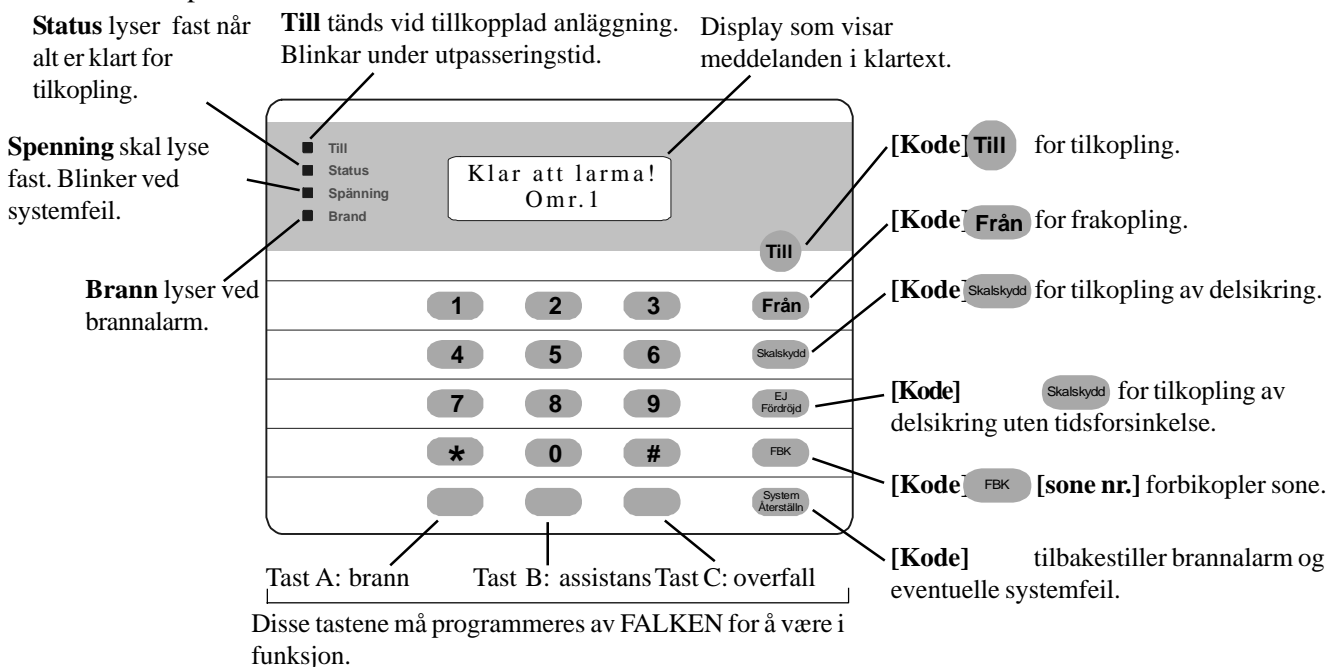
**Status** lyser fast når alt er klart for tilkopling.

**Till** tänds vid tillkopplad anläggning. Blinkar under utpasseringstid.

Display som visar meddelanden i klartext.

**Spenning** skal lyse fast. Blinker ved systemfeil.

**Brann** lyser ved brannalarm.

Till
Status
Spänning
Brand

Klar att larma!
Omr.1

Till

1 2 3 Från
4 5 6 Skalskydd
7 8 9 EJ Fördröjd
* 0 # FBK
System Återställn

**[Kode]** Till for tilkopling.

**[Kode]** Från for frakopling.

**[Kode]** Skalskydd for tilkopling av delsikring.

**[Kode]** Skalskydd for tilkopling av delsikring uten tidsforsinkelse.

**[Kode]** FBK **[sone nr.]** forbikopler sone.

**[Kode]** tilbakestiller brannalarm og eventuelle systemfeil.

Tast A: brann Tast B: assistans Tast C: overfall

Disse tastene må programmeres av FALKEN for å være i funksjon.